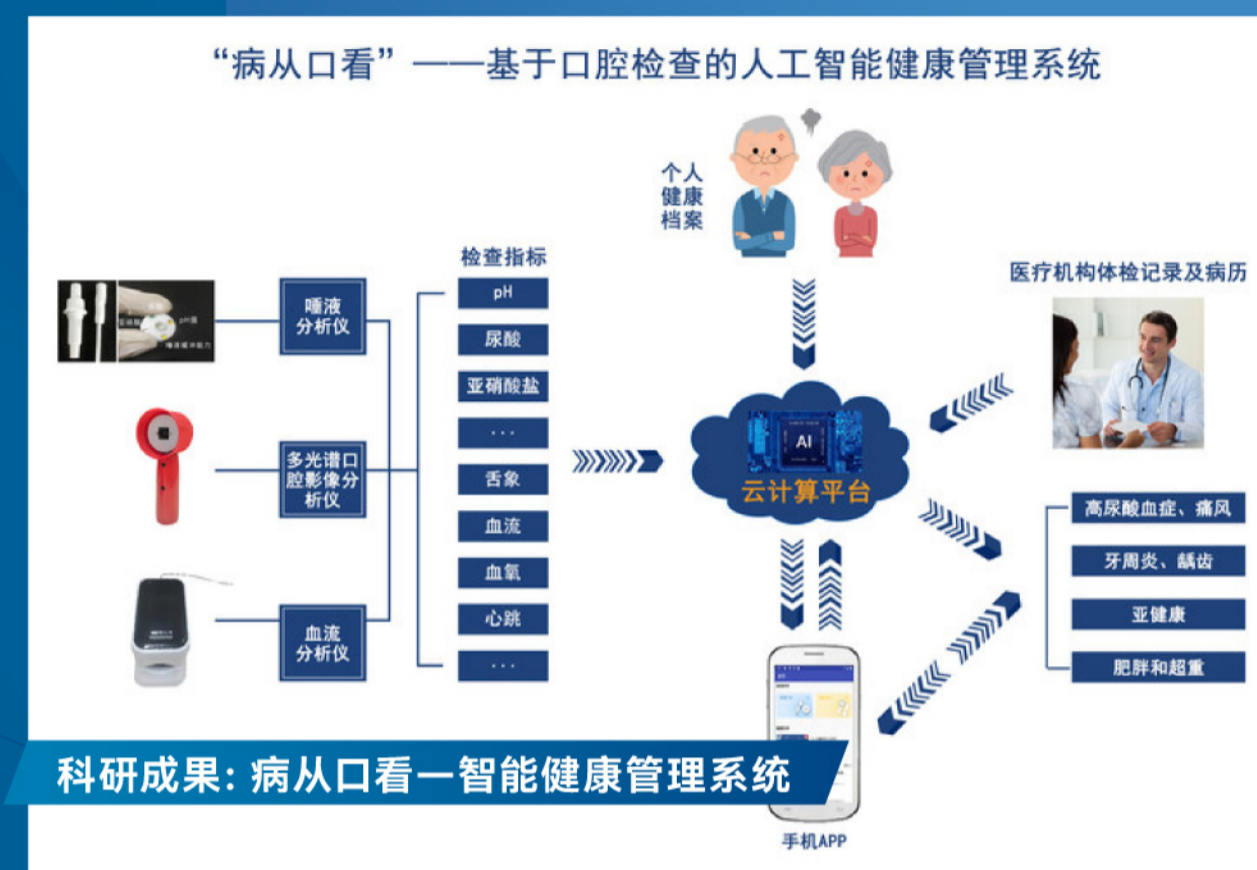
“病从口看”——基于口腔检查的人工智能健康管理系统

个人健康档案

医疗机构体检记录及病历

唾液分析仪

多光谱口腔影像分析仪

血流分析仪

检查指标

pH

尿酸

亚硝酸盐

···

舌象

血流

血氧

心跳

···

AI

云计算平台

高尿酸血症、痛风

牙周炎、龋齿

亚健康

肥胖和超重

手机APP

科研成果：病从口看一智能健康管理系统